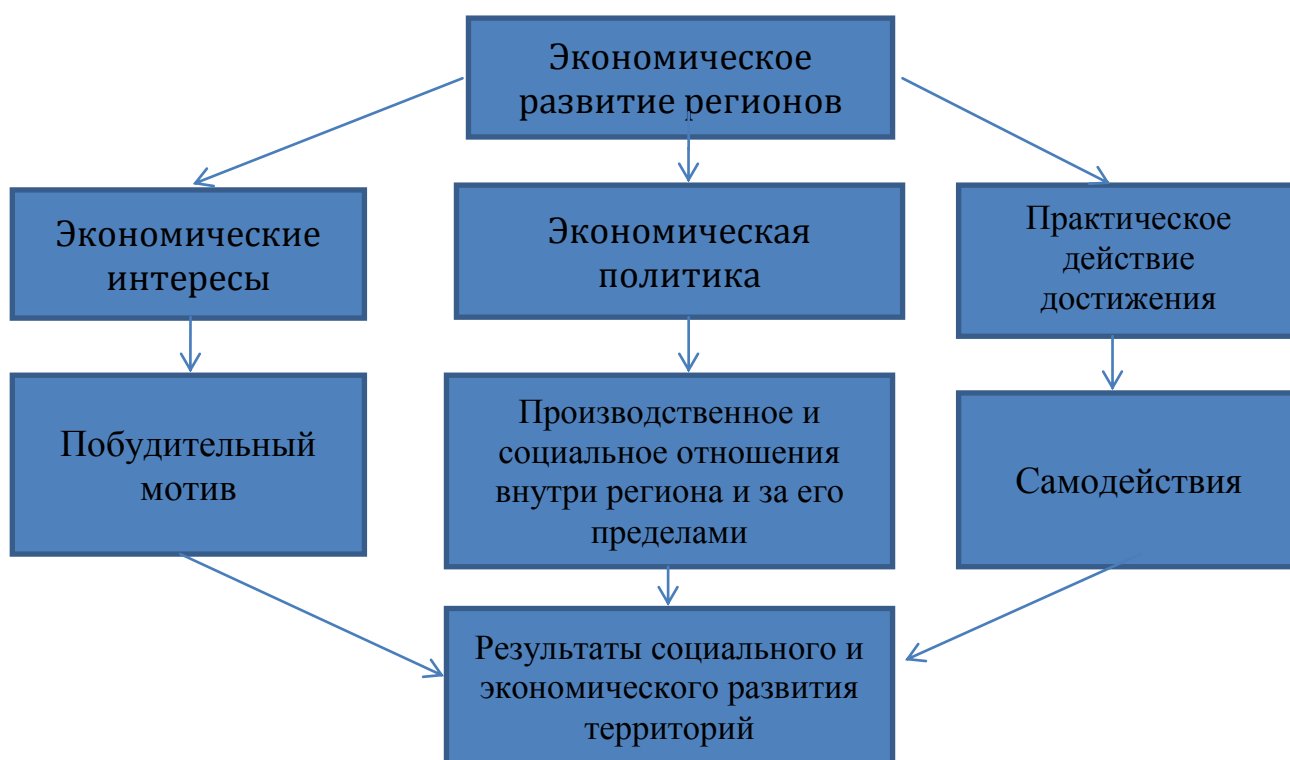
Экономическое развитие регионов

Экономические интересы

Экономическая политика

Практическое действие достижения

Побудительный мотив

Производственное и социальное отношения внутри региона и за его пределами

Самодействия

Результаты социального и экономического развития территорий